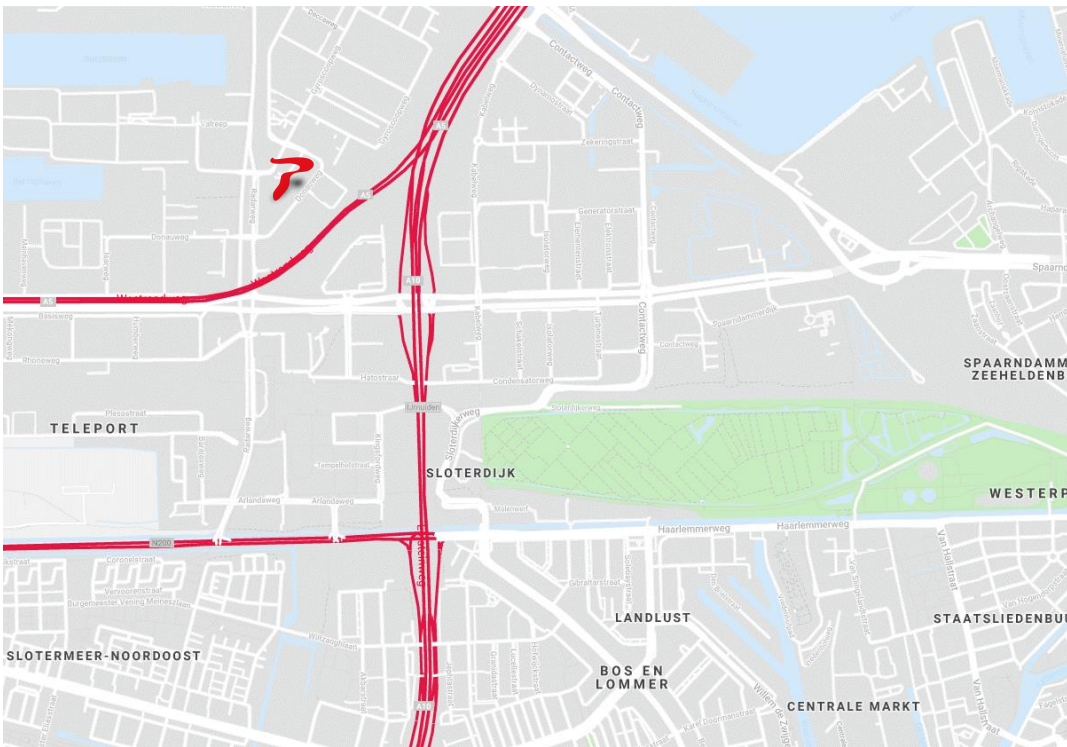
Contactweg
Contactweg
A10
A5
Donauweg
Westerdoksdijk
A5
Basisweg
Rhoneweg
Zekeringstraat
Generatorstraat
Spaarndammerdijk
Contactweg
Contactweg
Condensatorweg
Hatostraat
Sloterdijkweg
SPAARNDAMMER
ZEELHELDENB
TELEPORT
Plesmanstraat
Tempelhofstraat
Arlandaweg
Arlandaweg
SLOTERDIJK
WESTERP
Haarlemmerweg
Haarlemmerweg
N200
A10
Coronelstraat
Burgemeester Vening Meineszlaan
SLOTERMEER-NOORDOOST
LANDLUST
STAATSLIEDENBU
BOS EN
LOMMER
CENTRALE MARKT
Van Hallstraat